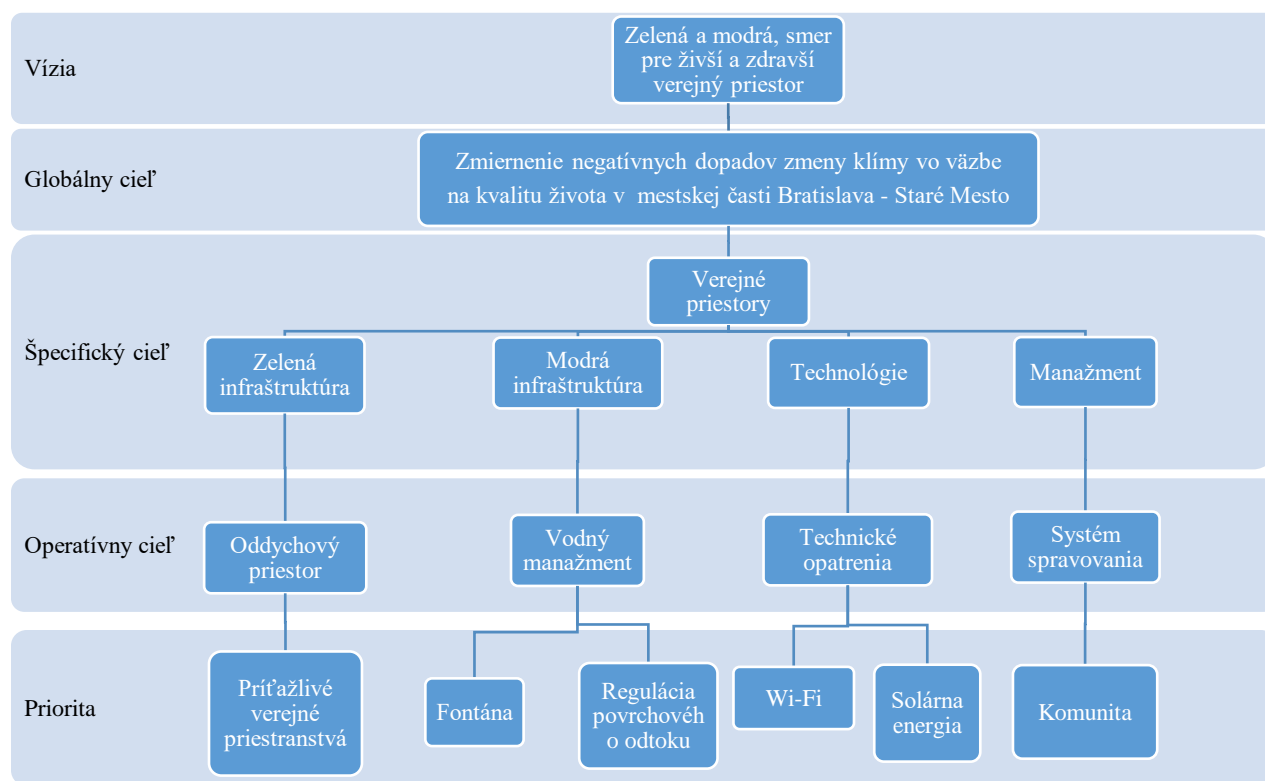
Vízia

Zelená a modrá, smer pre živší a zdravší verejný priestor

Globálny cieľ

Zmiernenie negatívnych dopadov zmeny klímy vo väzbe na kvalitu života v mestskej časti Bratislava - Staré Mesto

Špecifický cieľ

Verejné priestory

Zelená infraštruktúra

Modrá infraštruktúra

Technológie

Manažment

Operatívny cieľ

Oddychový priestor

Vodný manažment

Technické opatrenia

Systém spravovania

Priorita

Príťažlivé verejné priestranstvá

Fontána

Regulácia povrchovéh o odtoku

Wi-Fi

Solárna energia

Komunita